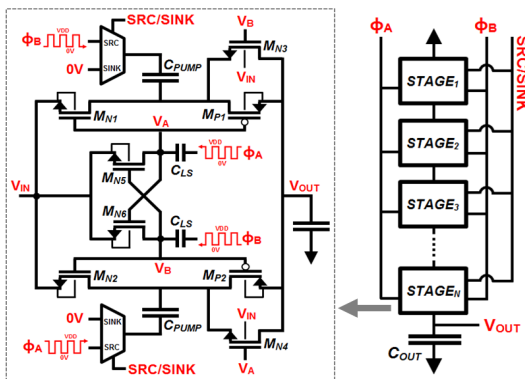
SRC/SINK
$\phi_B$
VDD
0V
SRC
SINK
0V
$C_{PUMP}$
$V_B$
$M_{N3}$
$V_{IN}$
$M_{N1}$
$V_A$
$M_{P1}$
VDD
0V
$\phi_A$
$M_{N5}$
$C_{LS}$
$V_{IN}$
$V_{OUT}$
$M_{N6}$
$C_{LS}$
VDD
0V
$\phi_B$
$M_{N2}$
$V_B$
$M_{P2}$
0V
SINK
$C_{PUMP}$
$\phi_A$
VDD
0V
SRC
$M_{N4}$
SRC/SINK
$V_A$
$\phi_A$
$\phi_B$
SRC/SINK
$STAGE_1$
$STAGE_2$
$STAGE_3$
$STAGE_N$
$V_{OUT}$
$C_{OUT}$